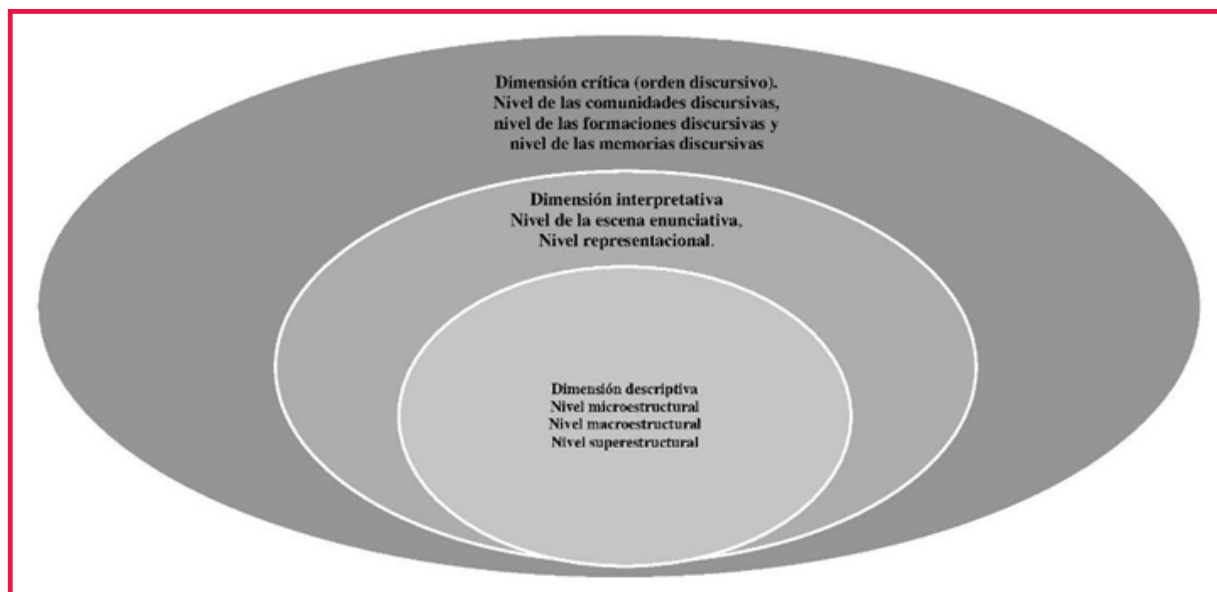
Dimensión crítica (orden discursivo). Nivel de las comunidades discursivas, nivel de las formaciones discursivas y nivel de las memorias discursivas

Dimensión interpretativa
Nivel de la escena enunciativa,
Nivel representacional.

Dimensión descriptiva
Nivel microestructural
Nivel macroestructural
Nivel superestructural